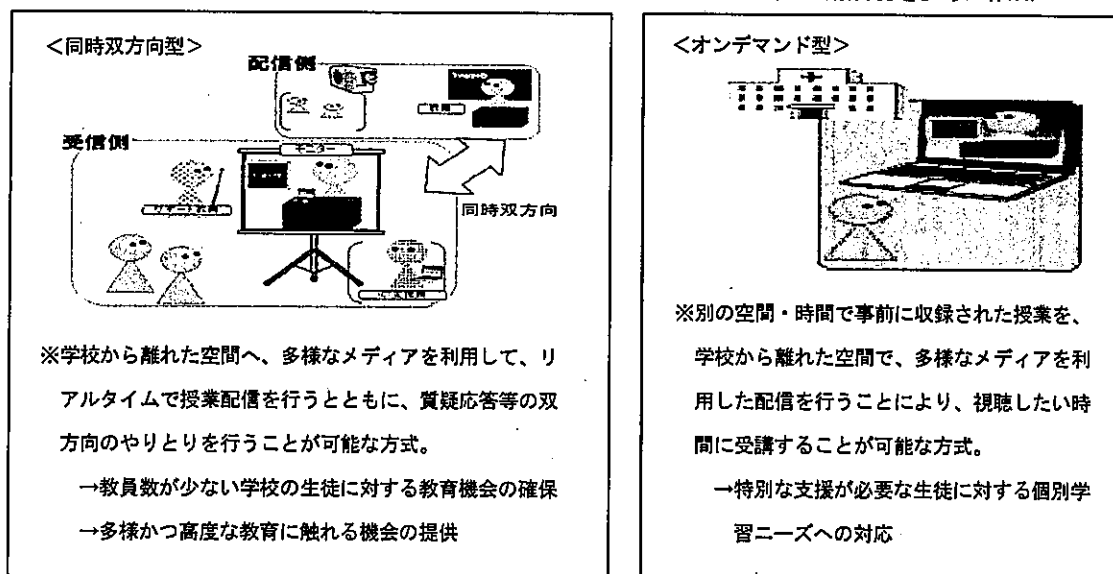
<同時双方向型>

配信側

受信側

同時双方向

※学校から離れた空間へ、多様なメディアを利用して、リアルタイムで授業配信を行うとともに、質疑応答等の双方向のやりとりを行うことが可能な方式。

→教員数が少ない学校の生徒に対する教育機会の確保

→多様かつ高度な教育に触れる機会の提供

<オンデマンド型>

※別の空間・時間で事前に収録された授業を、学校から離れた空間で、多様なメディアを利用した配信を行うことにより、視聴したい時間に受講することが可能な方式。

→特別な支援が必要な生徒に対する個別学習ニーズへの対応